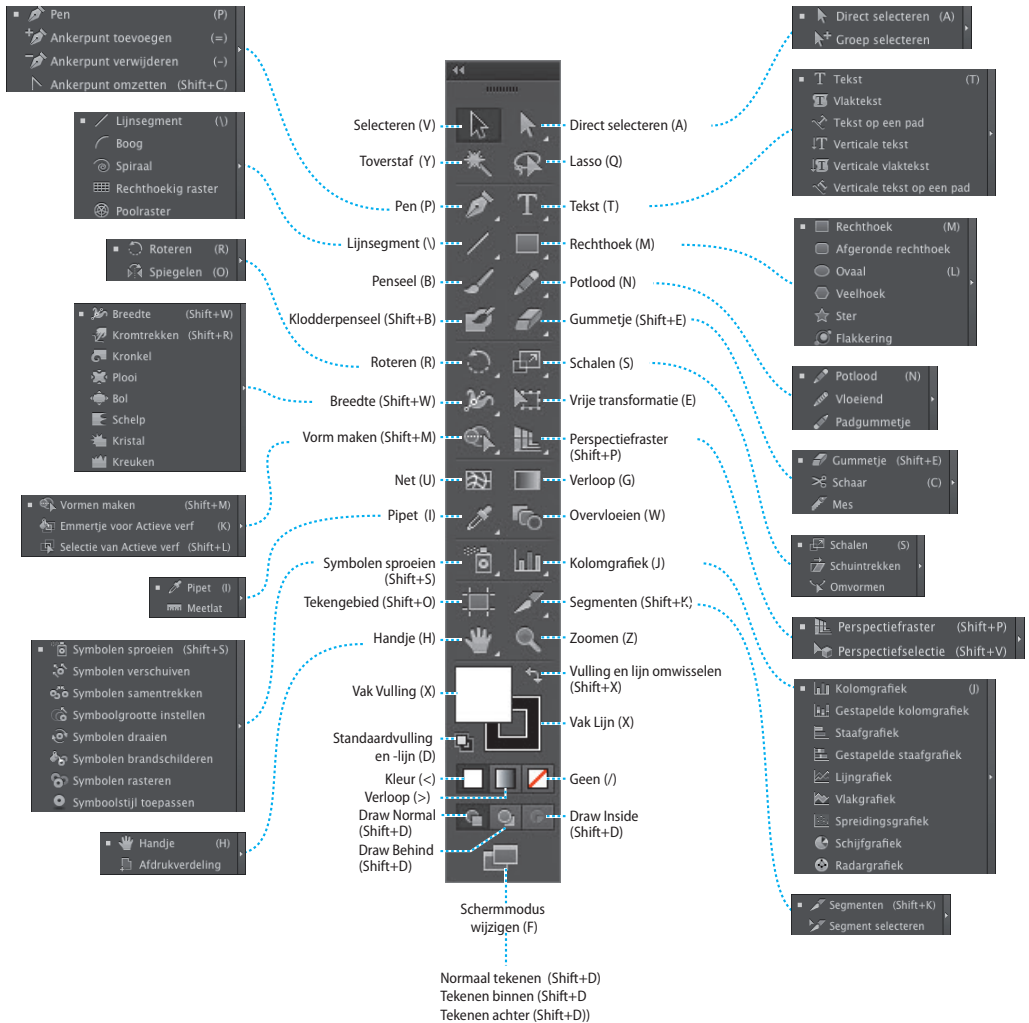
Pen (P)
Ankerpunt toevoegen (=)
Ankerpunt verwijderen (–)
Ankerpunt omzetten (Shift+C)

Lijnsegment (\)
Boog
Spiraal
Rechthoekig raster
Poolraster

Roteren (R)
Spiegelen (O)

Breedte (Shift+W)
Kromtrekken (Shift+R)
Kronkel
Plooi
Bol
Schelp
Kristal
Kreuken

Vormen maken (Shift+M)
Emmertje voor Actieve verf (K)
Selectie van Actieve verf (Shift+L)

Pipet (I)
Meetlat

Symbolen sproeien (Shift+S)
Symbolen verschuiven
Symbolen samentrekken
Symboolgrootte instellen
Symbolen draaien
Symbolen brandschilderen
Symbolen rasteren
Symboolstijl toepassen

Handje (H)
Afdrukverdeling

Selecteren (V)
Toverstaf (Y)
Pen (P)
Lijnsegment (\)
Penseel (B)
Klodderpenseel (Shift+B)
Roteren (R)
Breedte (Shift+W)
Vorm maken (Shift+M)
Net (U)
Pipet (I)
Symbolen sproeien (Shift+S)
Tekengebied (Shift+O)
Handje (H)
Vak Vulling (X)
Standaardvulling en -lijn (D)
Kleur (<)
Verloop (>)
Draw Normal (Shift+D)
Draw Behind (Shift+D)
Schermmodus wijzigen (F)

Normaal tekenen (Shift+D)
Tekenen binnen (Shift+D
Tekenen achter (Shift+D))

Direct selecteren (A)
Lasso (Q)
Tekst (T)
Rechthoek (M)
Potlood (N)
Gummetje (Shift+E)
Schalen (S)
Vrije transformatie (E)
Perspectieftraster (Shift+P)
Verloop (G)
Overvloeien (W)
Kolomgrafiek (J)
Segmenten (Shift+K)
Zoomen (Z)
Vulling en lijn omwisselen (Shift+X)
Vak Lijn (X)
Geen (/)
Draw Inside (Shift+D)

Direct selecteren (A)
Groep selecteren

Tekst (T)
Vlaktekst
Tekst op een pad
Verticale tekst
Verticale vlaktekst
Verticale tekst op een pad

Rechthoek (M)
Afgeronde rechthoek
Ovaal (L)
Veelhoek
Ster
Flakkering

Potlood (N)
Vloeiend
Padgummetje

Gummetje (Shift+E)
Schaar (C)
Mes

Schalen (S)
Schuintrekken
Omvormen

Perspectieftraster (Shift+P)
Perspectiefselectie (Shift+V)

Kolomgrafiek (J)
Gestapelde kolomgrafiek
Staafgrafiek
Gestapelde staafgrafiek
Lijngrafiek
Vlakgrafiek
Spreidingsgrafiek
Schijfgrafiek
Radargrafiek

Segmenten (Shift+K)
Segment selecteren